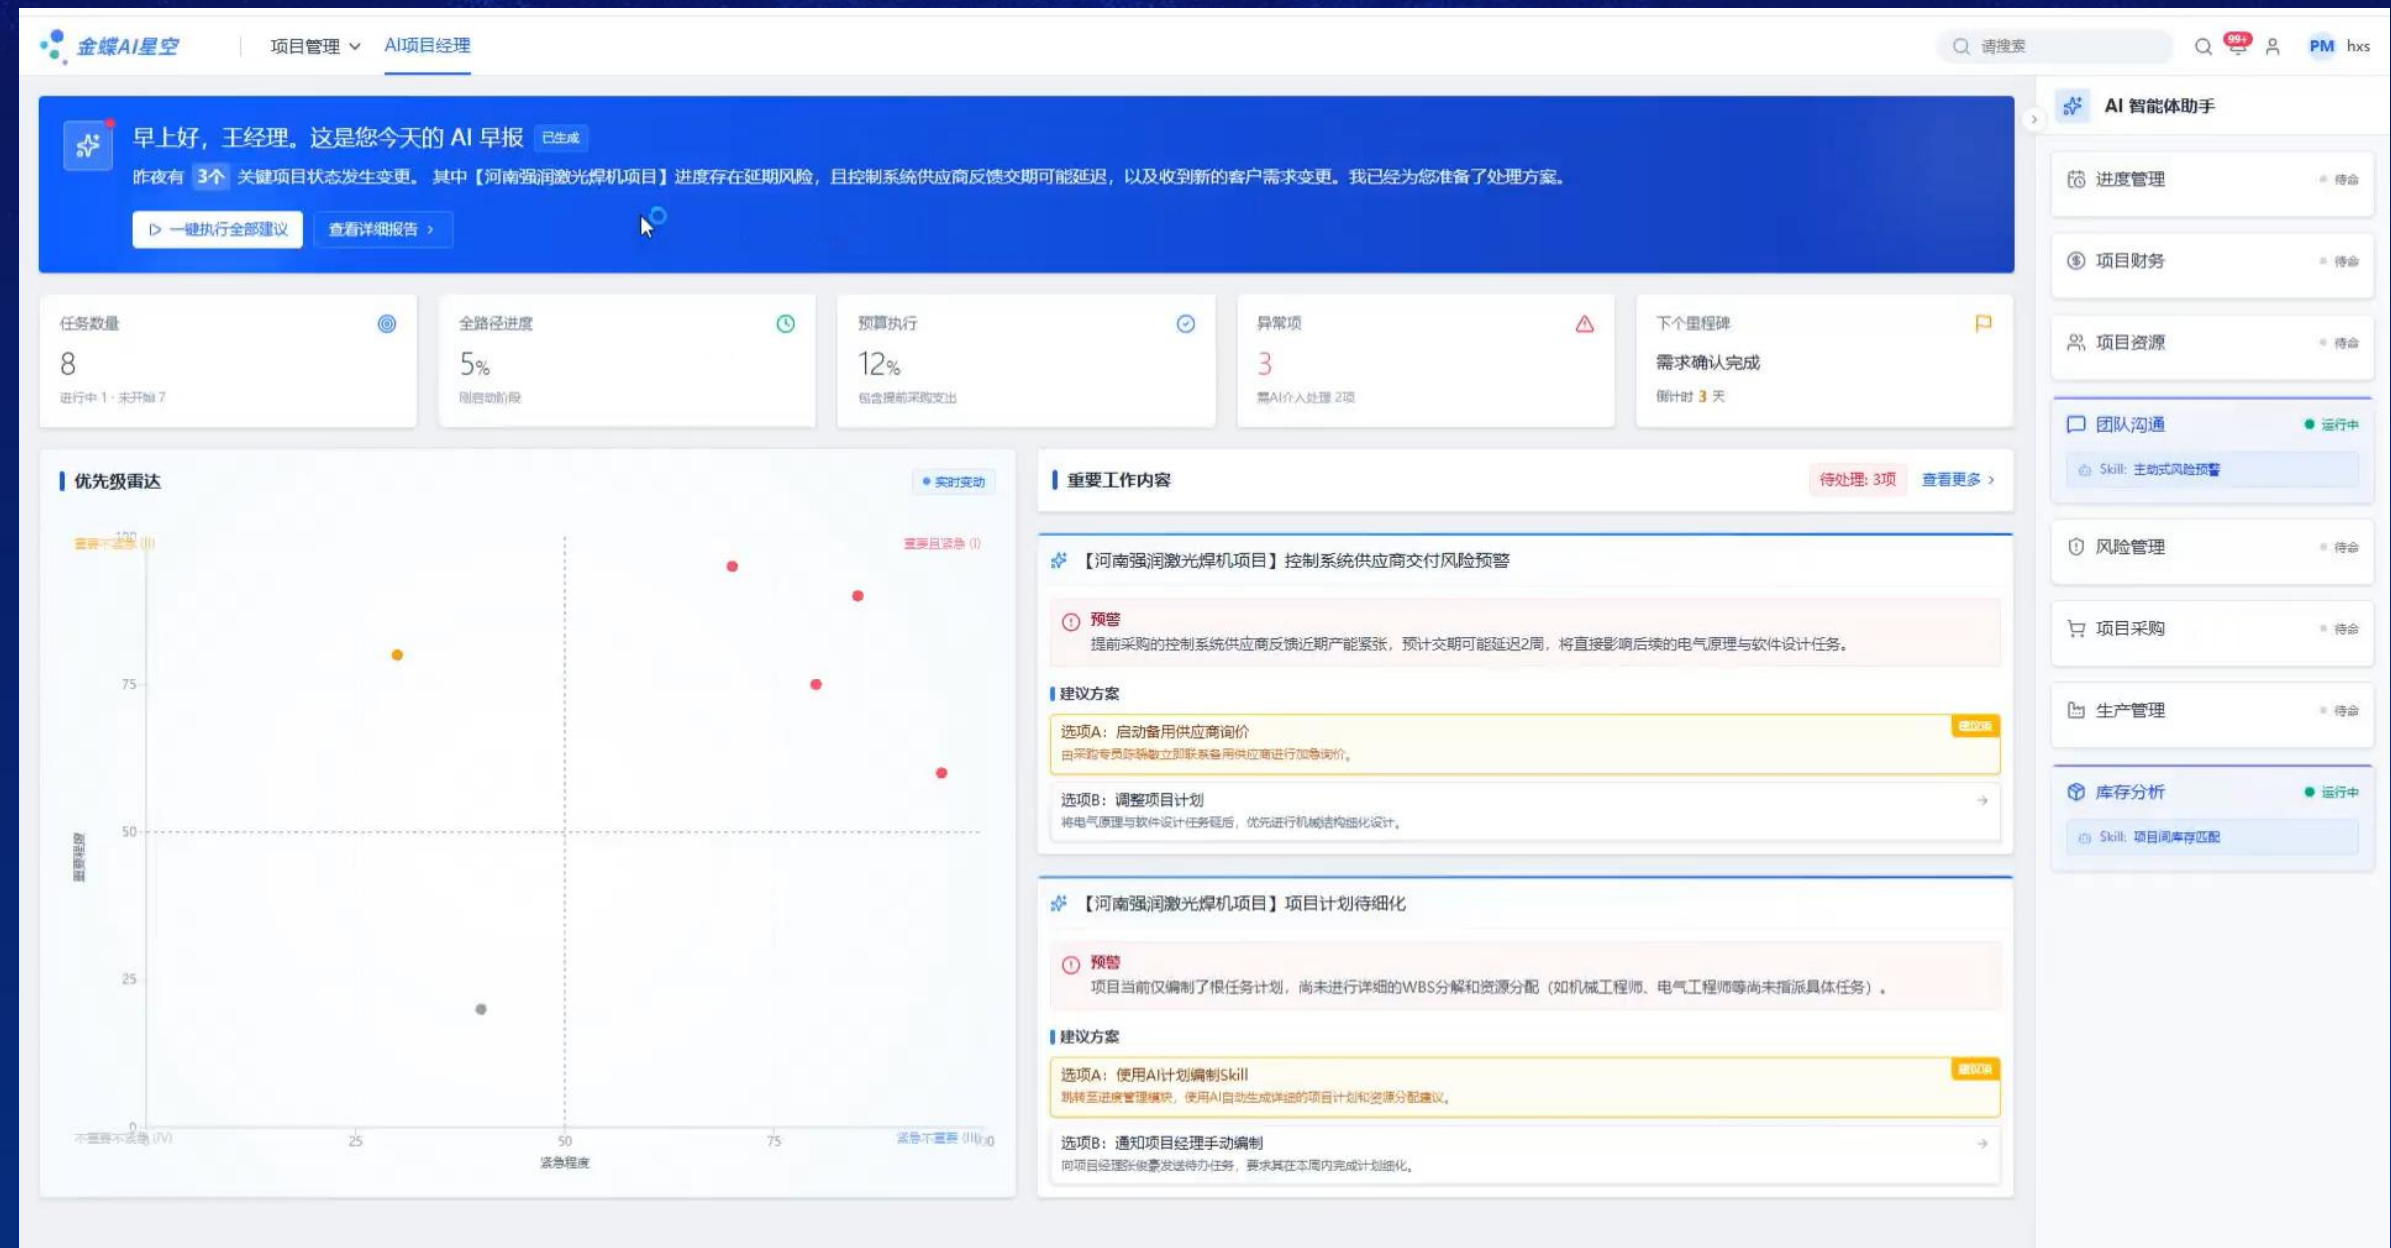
金蝶AI星空　项目管理　AI项目经理　请搜索　99+　PM hxs

早上好，王经理。这是您今天的 AI 早报 已生成

昨夜有 3个 关键项目状态发生变更。其中【河南强润激光焊机项目】进度存在延期风险，且控制系统供应商反馈交期可能延迟，以及收到新的客户需求变更。我已经为您准备了处理方案。

一键执行全部建议　查看详细报告 ›

| 任务数量 | 全路径进度 | 预算执行 | 异常项 | 下个里程碑 |
|---|---|---|---|---|
| 8 | 5% | 12% | 3 | 需求确认完成 |
| 进行中 1 · 未开始 7 | 刚启动阶段 | 包含提前采购支出 | 需AI介入处理 2项 | 倒计时 3 天 |

优先级雷达　实时变动

重要不紧急 (II)　重要且紧急 (I)　100　75　50　25　0　重要程度　不重要不紧急 (IV)　25　50　75　紧急不重要 (III)　100　紧急程度

重要工作内容　待处理: 3项　查看更多 ›

【河南强润激光焊机项目】控制系统供应商交付风险预警

预警
提前采购的控制系统供应商反馈近期产能紧张，预计交期可能延迟2周，将直接影响后续的电气原理与软件设计任务。

建议方案

选项A：启动备用供应商询价　建议项
由采购专员陈静立即联系备用供应商进行加急询价。

选项B：调整项目计划
将电气原理与软件设计任务延后，优先进行机械结构细化设计。

【河南强润激光焊机项目】项目计划待细化

预警
项目当前仅编制了根任务计划，尚未进行详细的WBS分解和资源分配（如机械工程师、电气工程师等尚未指派具体任务）。

建议方案

选项A：使用AI计划编制Skill　建议项
跳转至进度管理模块，使用AI自动生成详细的项目计划和资源分配建议。

选项B：通知项目经理手动编制
向项目经理张俊豪发送待办任务，要求其在本周内完成计划细化。

AI 智能体助手

进度管理　待命
项目财务　待命
项目资源　待命
团队沟通　运行中
Skill: 主动式风险预警
风险管理　待命
项目采购　待命
生产管理　待命
库存分析　运行中
Skill: 项目间库存匹配